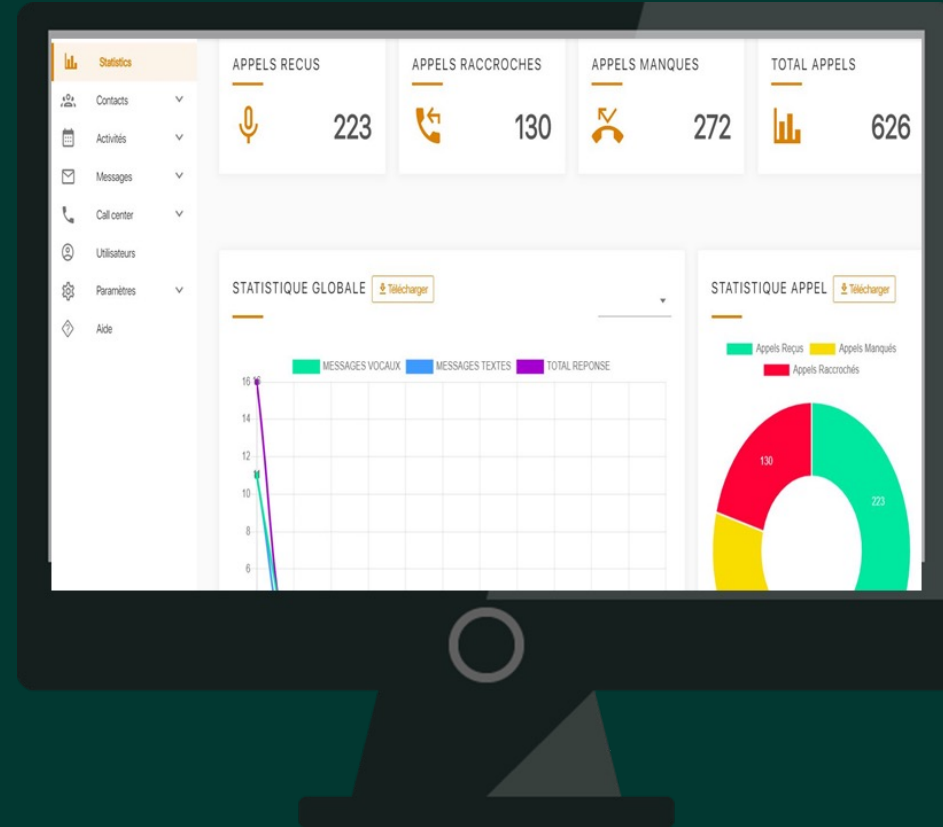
Statistics
Contacts
Activités
Messages
Call center
Utilisateurs
Paramètres
Aide

APPELS RECUS
223

APPELS RACCROCHES
130

APPELS MANQUES
272

TOTAL APPELS
626

STATISTIQUE GLOBALE Télécharger

MESSAGES VOCAUX MESSAGES TEXTES TOTAL REPONSE

16
14
12
10
8
6

STATISTIQUE APPEL Télécharger

Appels Reçus Appels Manqués Appels Raccrochés

130
223